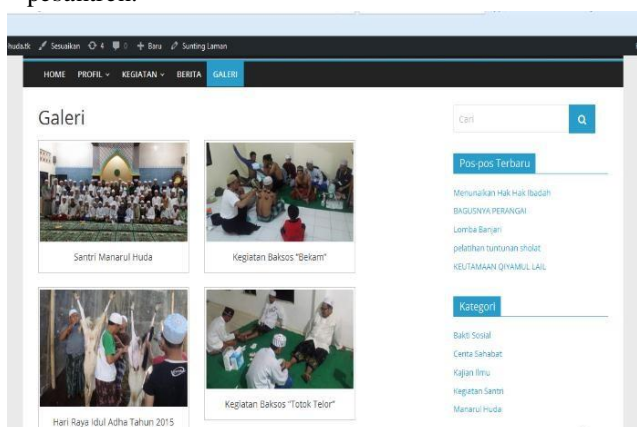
pesantren.

huda.tk Sesuaikan 4 0 + Baru Sunting Laman

HOME PROFIL KEGIATAN BERITA GALERI

Galeri

Santri Manarul Huda

Kegiatan Baksos "Bekam"

Hari Raya Idul Adha Tahun 2015

Kegiatan Baksos "Totok Telor"

Cari

Pos-pos Terbaru

Menunaikan Hak Hak Ibadah

BAGUSNYA PERANGAI

Lomba Banjari

pelatihan tuntunan sholat

KEUTAMAAN QIYAMUL LAIL

Kategori

Bakti Sosial

Cerita Sahabat

Kajian Ilmu

Kegiatan Santri

Manarul Huda